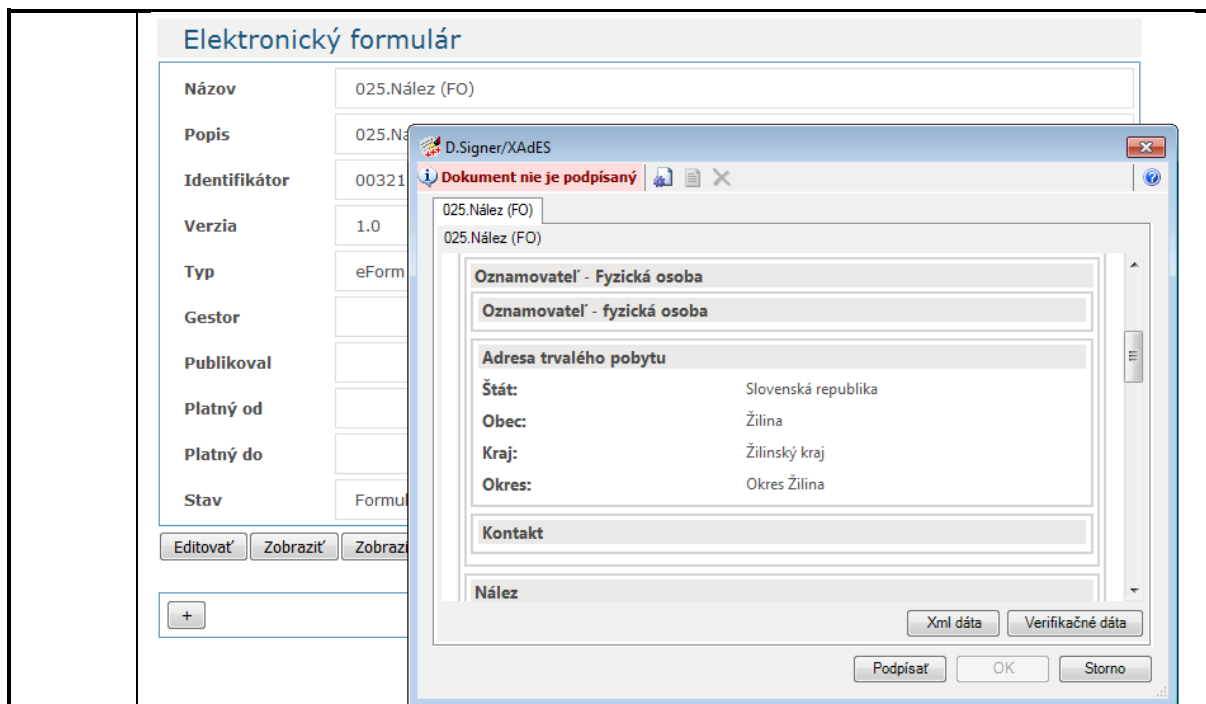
Elektronický formulár

| | |
|---|---|
| Názov | 025.Nález (FO) |
| Popis | 025.Na |
| Identifikátor | 00321 |
| Verzia | 1.0 |
| Typ | eForm |
| Gestor | |
| Publikoval | |
| Platný od | |
| Platný do | |
| Stav | Formul |

Editovať Zobraziť Zobrazi

+

D.Signer/XAdES

Dokument nie je podpísaný

025.Nález (FO)

025.Nález (FO)

Oznamovateľ - Fyzická osoba

Oznamovateľ - fyzická osoba

Adresa trvalého pobytu

Štát: Slovenská republika

Obec: Žilina

Kraj: Žilinský kraj

Okres: Okres Žilina

Kontakt

Nález

Xml dáta Verifikačné dáta

Podpísať OK Storno